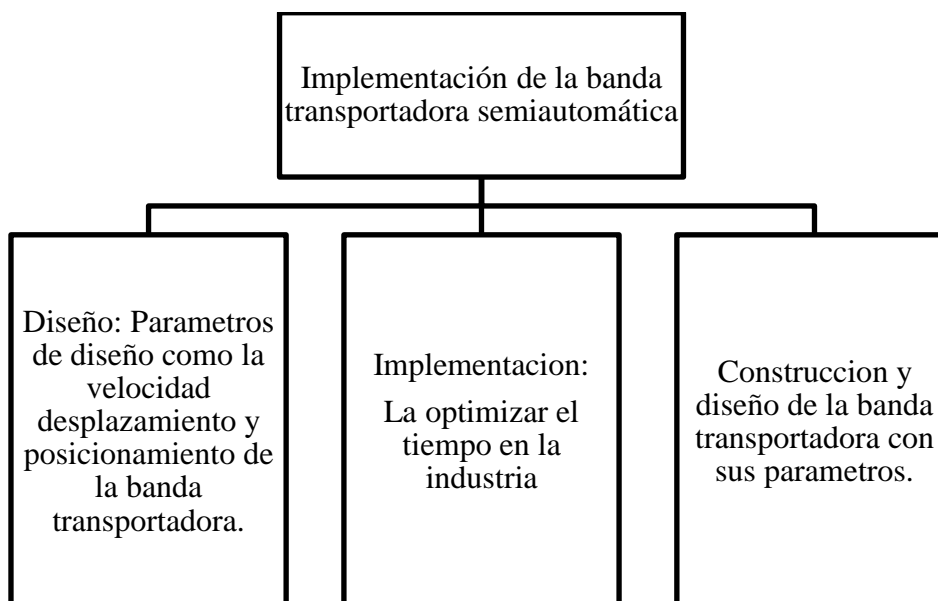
Implementación de la banda transportadora semiautomática

Diseño: Parametros de diseño como la velocidad desplazamiento y posicionamiento de la banda transportadora.

Implementacion:

La optimizar el tiempo en la industria

Construccion y diseño de la banda transportadora con sus parametros.